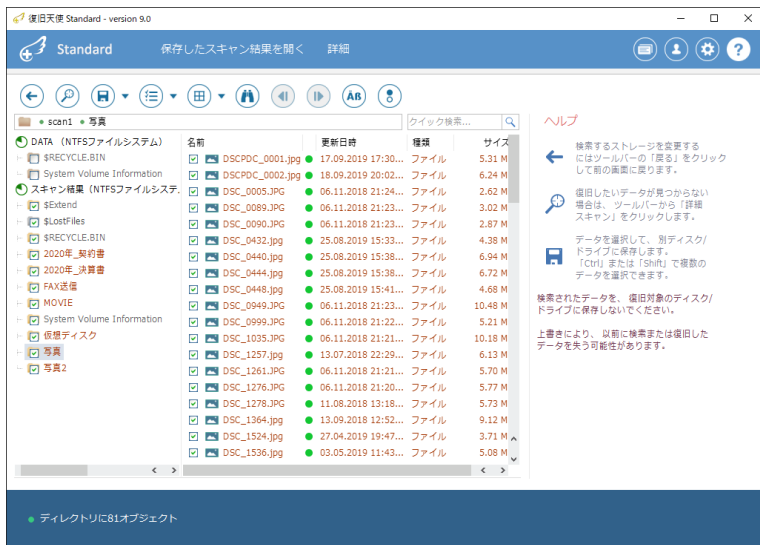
復旧天使 Standard - version 9.0

Standard　保存したスキャン結果を開く　詳細

scan1 • 写真　クイック検索...

DATA (NTFSファイルシステム)
$RECYCLE.BIN
System Volume Information
スキャン結果 (NTFSファイルシステ
$Extend
$LostFiles
$RECYCLE.BIN
2020年_契約書
2020年_決算書
FAX送信
MOVIE
System Volume Information
仮想ディスク
写真
写真2

| 名前 | 更新日時 | 種類 | サイズ |
|---|---|---|---|
| DSCPDC_0001.jpg | 17.09.2019 17:30... | ファイル | 5.31 M |
| DSCPDC_0002.jpg | 18.09.2019 20:02... | ファイル | 6.24 M |
| DSC_0005.JPG | 06.11.2018 21:24... | ファイル | 2.62 M |
| DSC_0089.JPG | 06.11.2018 21:23... | ファイル | 3.02 M |
| DSC_0090.JPG | 06.11.2018 21:23... | ファイル | 2.87 M |
| DSC_0432.jpg | 25.08.2019 15:33... | ファイル | 4.38 M |
| DSC_0440.jpg | 25.08.2019 15:38... | ファイル | 6.94 M |
| DSC_0444.jpg | 25.08.2019 15:38... | ファイル | 6.72 M |
| DSC_0448.jpg | 25.08.2019 15:41... | ファイル | 4.68 M |
| DSC_0949.JPG | 06.11.2018 21:23... | ファイル | 10.48 M |
| DSC_0999.JPG | 06.11.2018 21:22... | ファイル | 5.21 M |
| DSC_1035.JPG | 06.11.2018 21:21... | ファイル | 10.18 M |
| DSC_1257.jpg | 13.07.2018 22:29... | ファイル | 6.13 M |
| DSC_1261.JPG | 06.11.2018 21:21... | ファイル | 5.70 M |
| DSC_1276.JPG | 06.11.2018 21:20... | ファイル | 5.77 M |
| DSC_1278.JPG | 11.08.2018 13:18... | ファイル | 5.73 M |
| DSC_1364.jpg | 13.09.2018 12:52... | ファイル | 9.12 M |
| DSC_1524.jpg | 27.04.2019 19:47... | ファイル | 3.71 M |
| DSC_1536.jpg | 03.05.2019 11:43... | ファイル | 5.08 M |

ヘルプ

検索するストレージを変更するにはツールバーの「戻る」をクリックして前の画面に戻ります。

復旧したいデータが見つからない場合は、ツールバーから「詳細スキャン」をクリックします。

データを選択して、別ディスク/ドライブに保存します。「Ctrl」または「Shift」で複数のデータを選択できます。

検索されたデータを、復旧対象のディスク/ドライブに保存しないでください。

上書きにより、以前に検索または復旧したデータを失う可能性があります。

ディレクトリに81オブジェクト